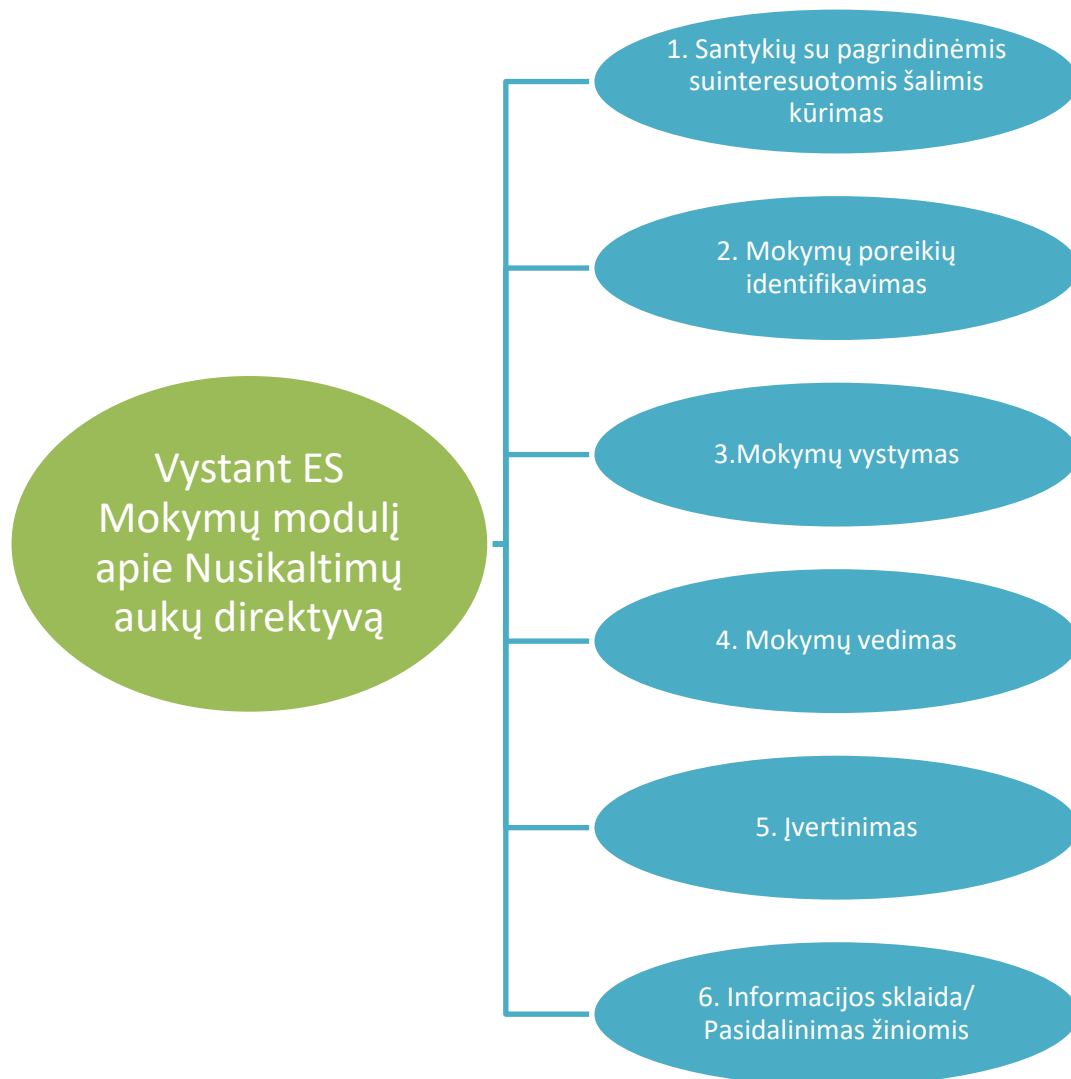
Vystant ES Mokymų modulį apie Nusikaltimų aukų direktyvą

1. Santykių su pagrindinėmis suinteresuotomis šalimis kūrimas

2. Mokymų poreikių identifikavimas

3.Mokymų vystymas

4. Mokymų vedimas

5. Įvertinimas

6. Informacijos sklaida/ Pasidalinimas žiniomis